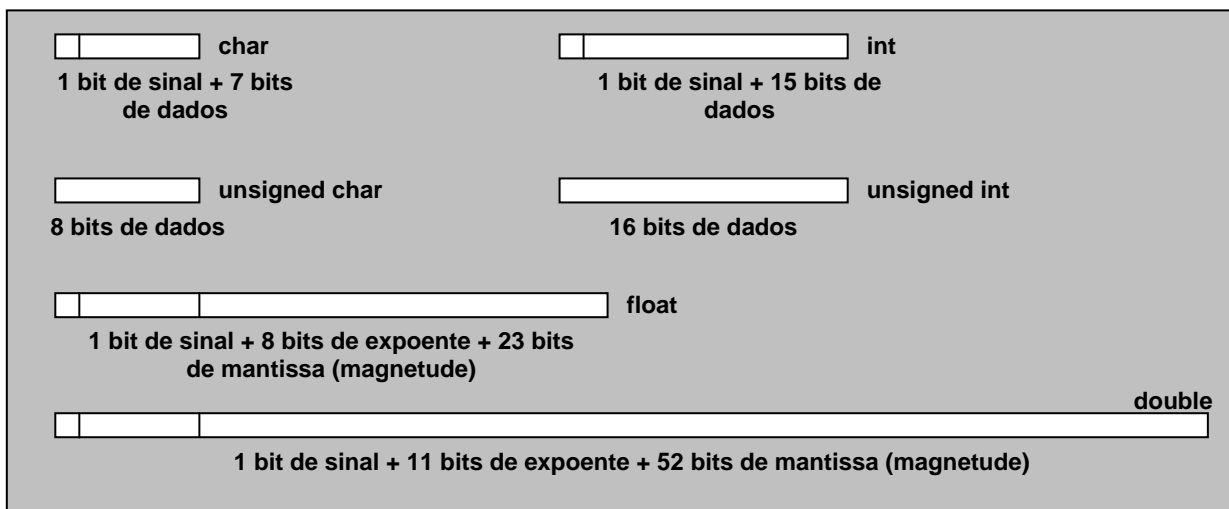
char

1 bit de sinal + 7 bits de dados

int

1 bit de sinal + 15 bits de dados

unsigned char

8 bits de dados

unsigned int

16 bits de dados

float

1 bit de sinal + 8 bits de expoente + 23 bits de mantissa (magnetude)

double

1 bit de sinal + 11 bits de expoente + 52 bits de mantissa (magnetude)